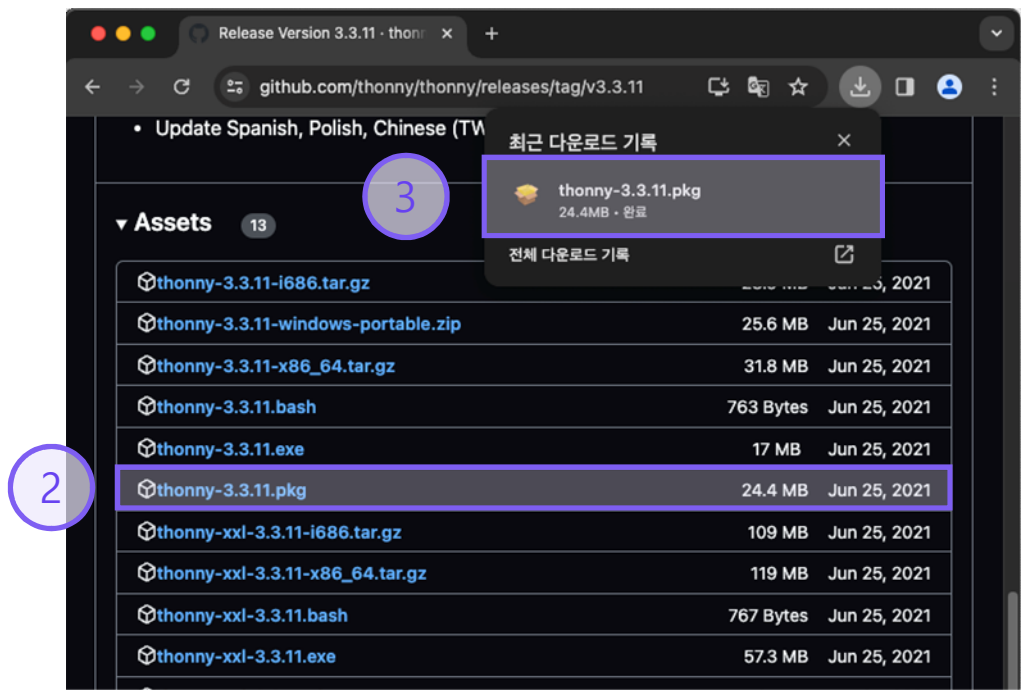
Release Version 3.3.11 · thonn ×

+

github.com/thonny/thonny/releases/tag/v3.3.11

• Update Spanish, Polish, Chinese (TW

최근 다운로드 기록

×

3

thonny-3.3.11.pkg
24.4MB • 완료

전체 다운로드 기록

▾ Assets 13

| | | |
|---|---|---|
| thonny-3.3.11-i686.tar.gz | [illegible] MB | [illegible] 2021 |
| thonny-3.3.11-windows-portable.zip | 25.6 MB | Jun 25, 2021 |
| thonny-3.3.11-x86_64.tar.gz | 31.8 MB | Jun 25, 2021 |
| thonny-3.3.11.bash | 763 Bytes | Jun 25, 2021 |
| thonny-3.3.11.exe | 17 MB | Jun 25, 2021 |
| thonny-3.3.11.pkg | 24.4 MB | Jun 25, 2021 |
| thonny-xxl-3.3.11-i686.tar.gz | 109 MB | Jun 25, 2021 |
| thonny-xxl-3.3.11-x86_64.tar.gz | 119 MB | Jun 25, 2021 |
| thonny-xxl-3.3.11.bash | 767 Bytes | Jun 25, 2021 |
| thonny-xxl-3.3.11.exe | 57.3 MB | Jun 25, 2021 |

2